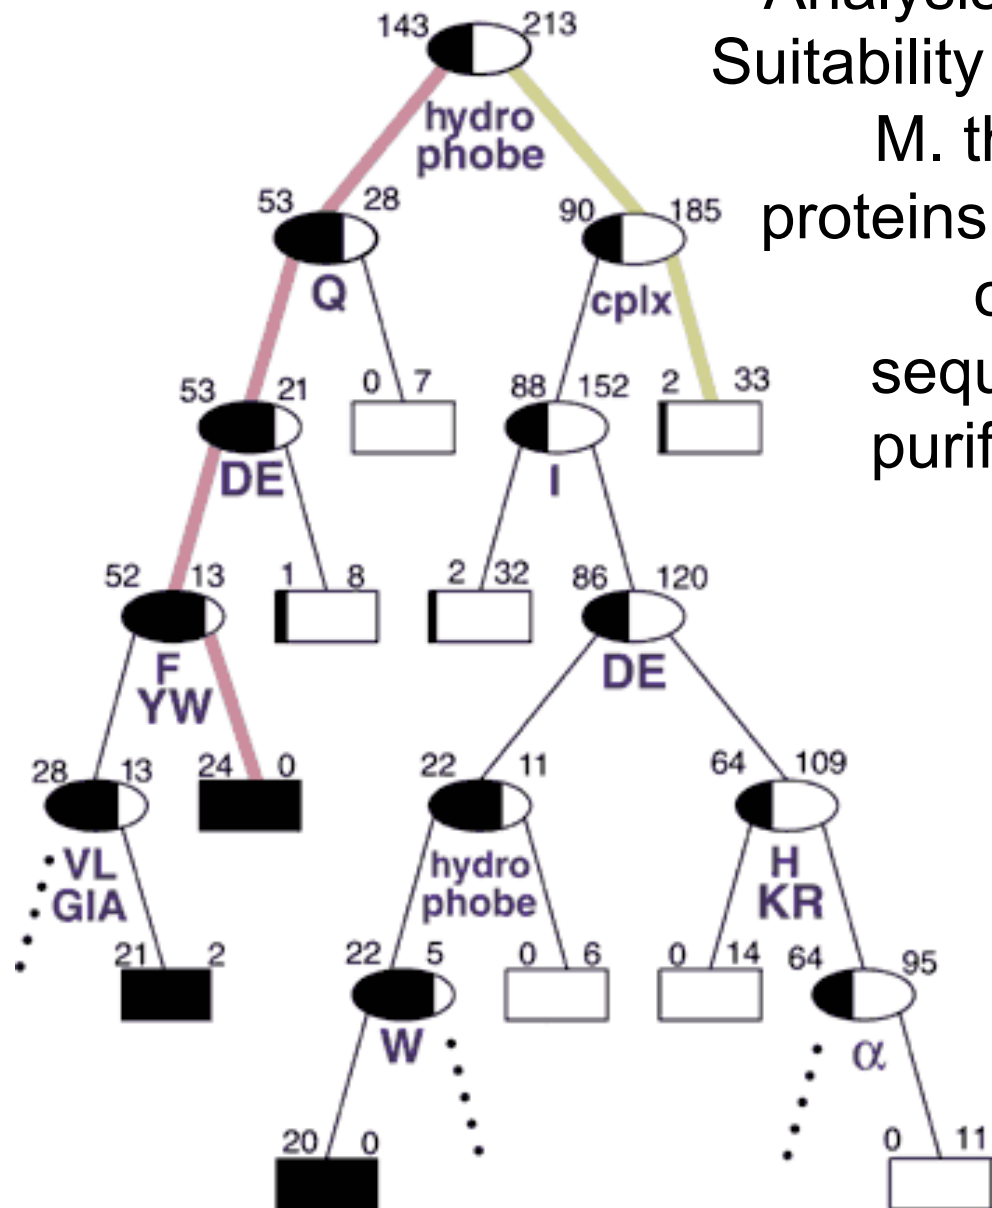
143 213
hydro phobe
53 28
Q
90 185
cplx
53 21
DE
0 7
88 152
I
2 33
52 13
F YW
1 8
2 32
86 120
DE
28 13
VL GIA
24 0
22 11
hydro phobe
64 109
H KR
21 2
22 5
W
0 6
0 14
64 95
α
20 0
0 11

Analysis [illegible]
Suitability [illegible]
M. th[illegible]
proteins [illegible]
c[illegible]
sequ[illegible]
purif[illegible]